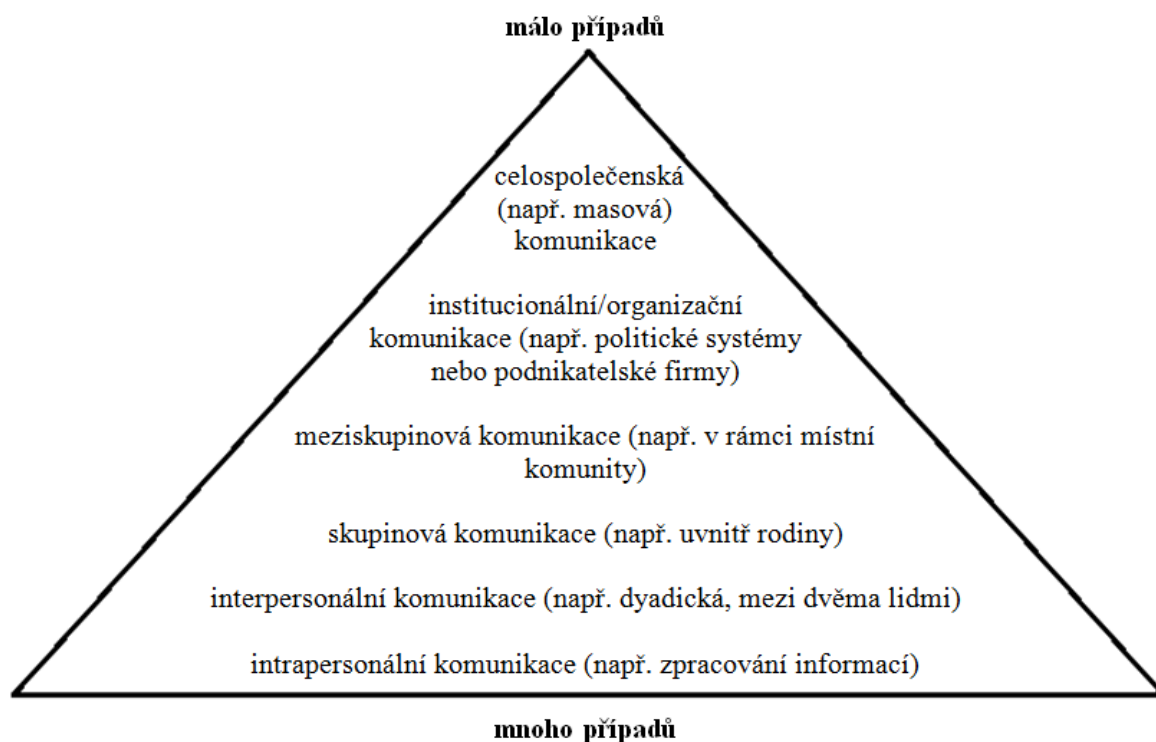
málo případů

celospolečenská (např. masová) komunikace

institucionální/organizační komunikace (např. politické systémy nebo podnikatelské firmy)

meziskupinová komunikace (např. v rámci místní komunity)

skupinová komunikace (např. uvnitř rodiny)

interpersonální komunikace (např. dyadická, mezi dvěma lidmi)

intrapersonální komunikace (např. zpracování informací)

mnoho případů